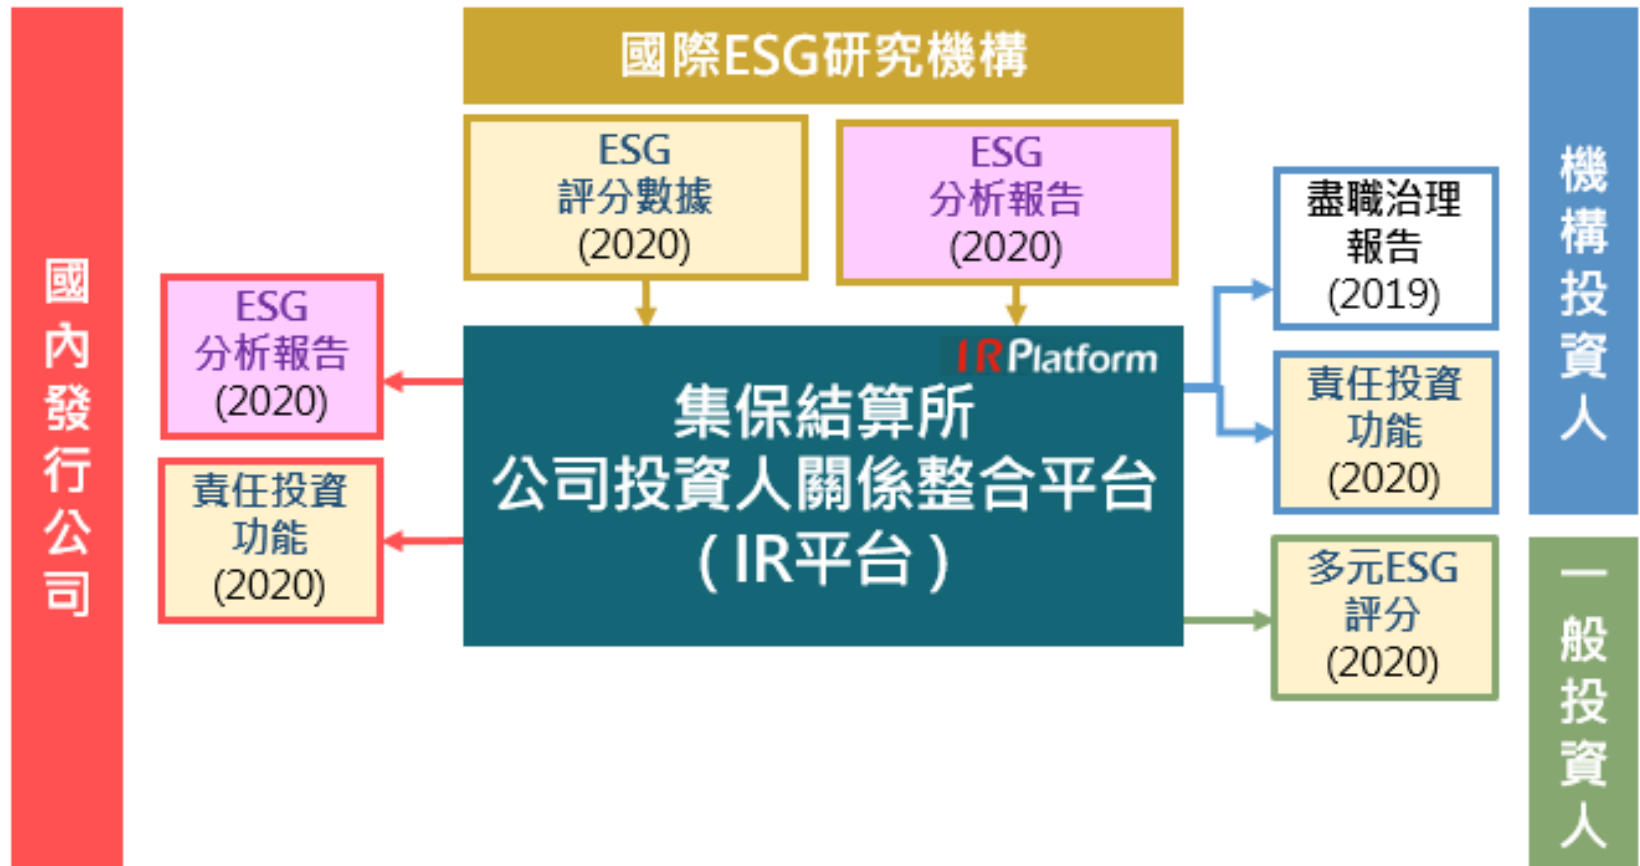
國內發行公司

國際ESG研究機構

ESG
評分數據
(2020)

ESG
分析報告
(2020)

ESG
分析報告
(2020)

責任投資
功能
(2020)

IR Platform

集保結算所
公司投資人關係整合平台
（IR平台）

盡職治理
報告
(2019)

責任投資
功能
(2020)

多元ESG
評分
(2020)

機構投資人

一般投資人